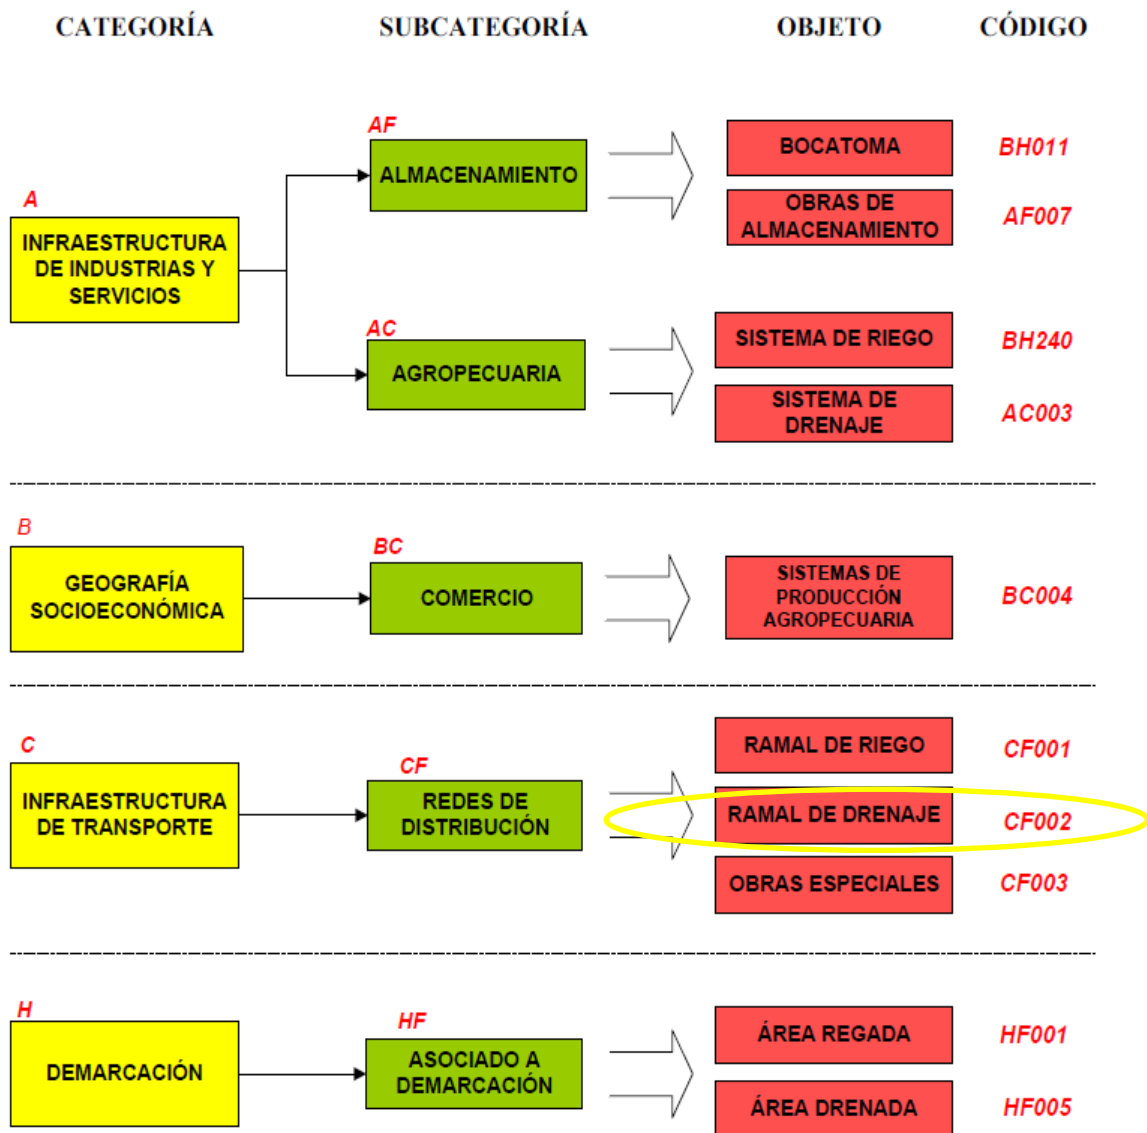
CATEGORÍA SUBCATEGORÍA OBJETO CÓDIGO

A
INFRAESTRUCTURA DE INDUSTRIAS Y SERVICIOS

AF
ALMACENAMIENTO

BOCATOMA BH011
OBRAS DE ALMACENAMIENTO AF007

AC
AGROPECUARIA

SISTEMA DE RIEGO BH240
SISTEMA DE DRENAJE AC003

B
GEOGRAFÍA SOCIOECONÓMICA

BC
COMERCIO

SISTEMAS DE PRODUCCIÓN AGROPECUARIA BC004

C
INFRAESTRUCTURA DE TRANSPORTE

CF
REDES DE DISTRIBUCIÓN

RAMAL DE RIEGO CF001
RAMAL DE DRENAJE CF002
OBRAS ESPECIALES CF003

H
DEMARCACIÓN

HF
ASOCIADO A DEMARCACIÓN

ÁREA REGADA HF001
ÁREA DRENADA HF005